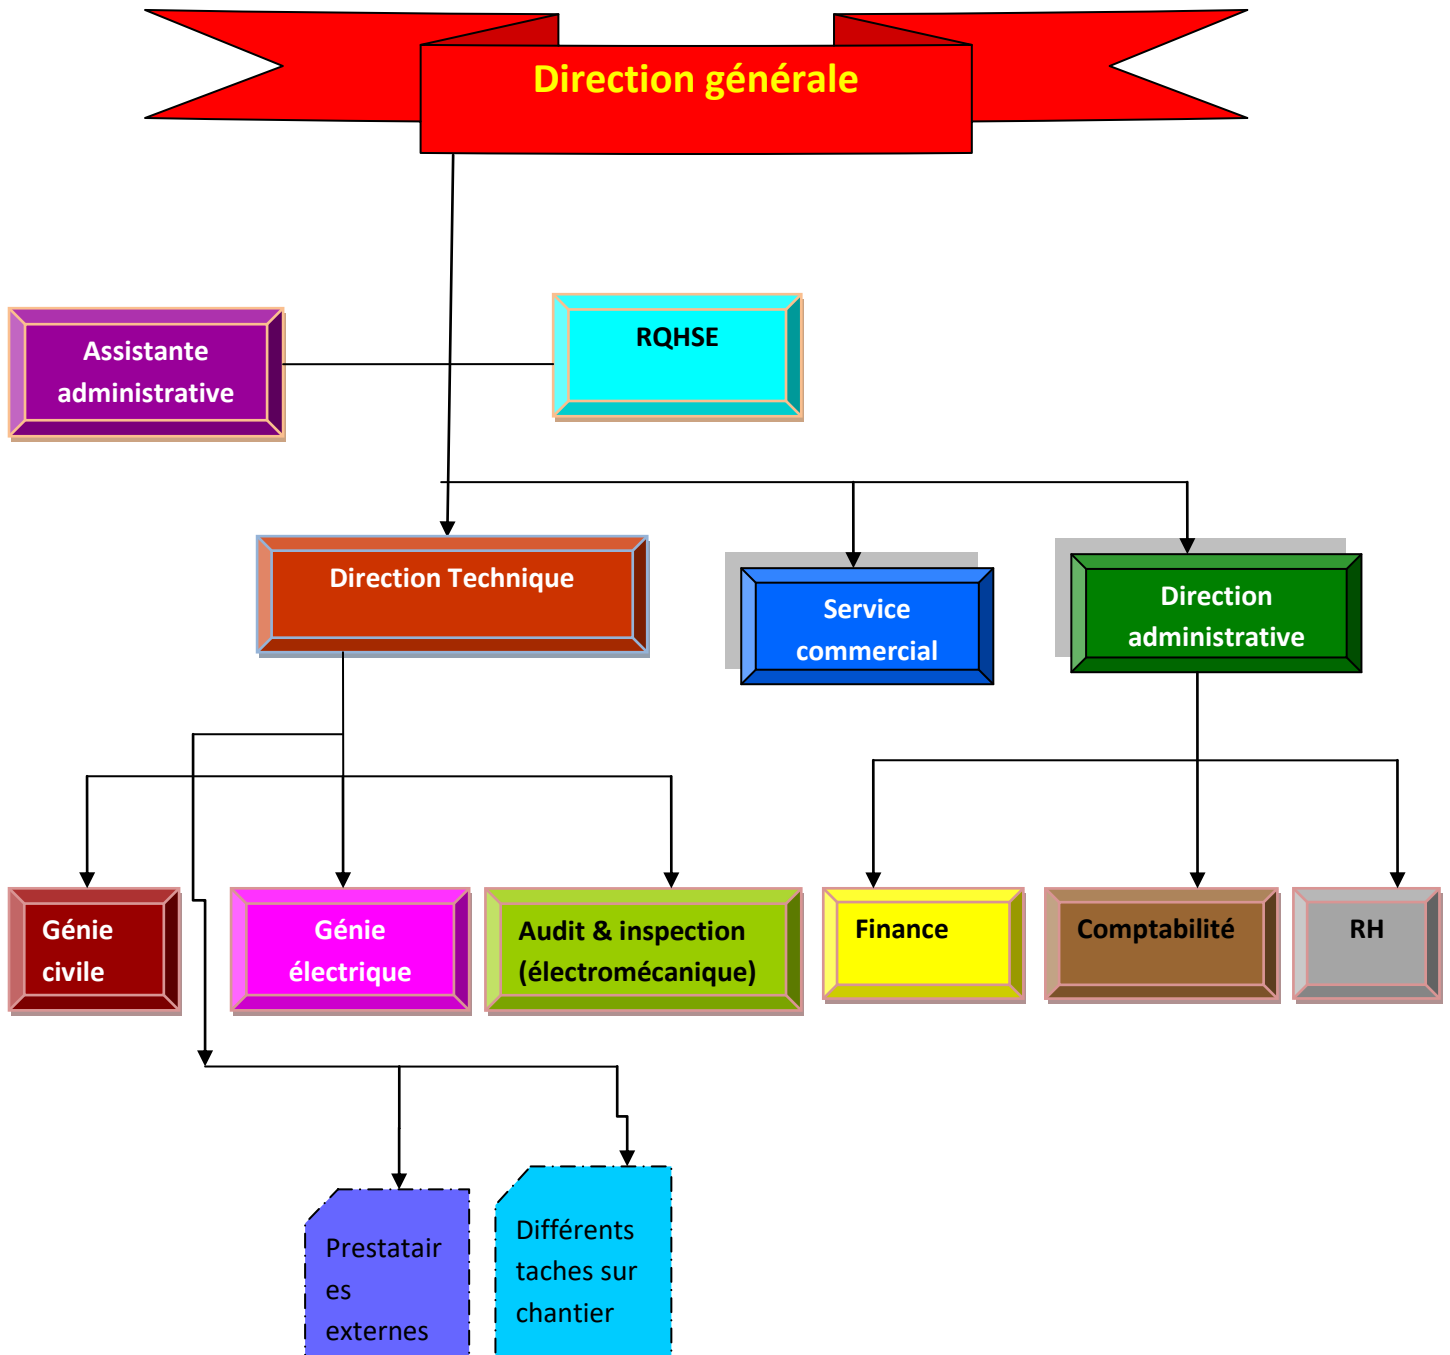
Direction générale

Assistante administrative

RQHSE

Direction Technique

Service commercial

Direction administrative

Génie civile

Génie électrique

Audit & inspection (électromécanique)

Finance

Comptabilité

RH

Prestataires externes

Différents taches sur chantier